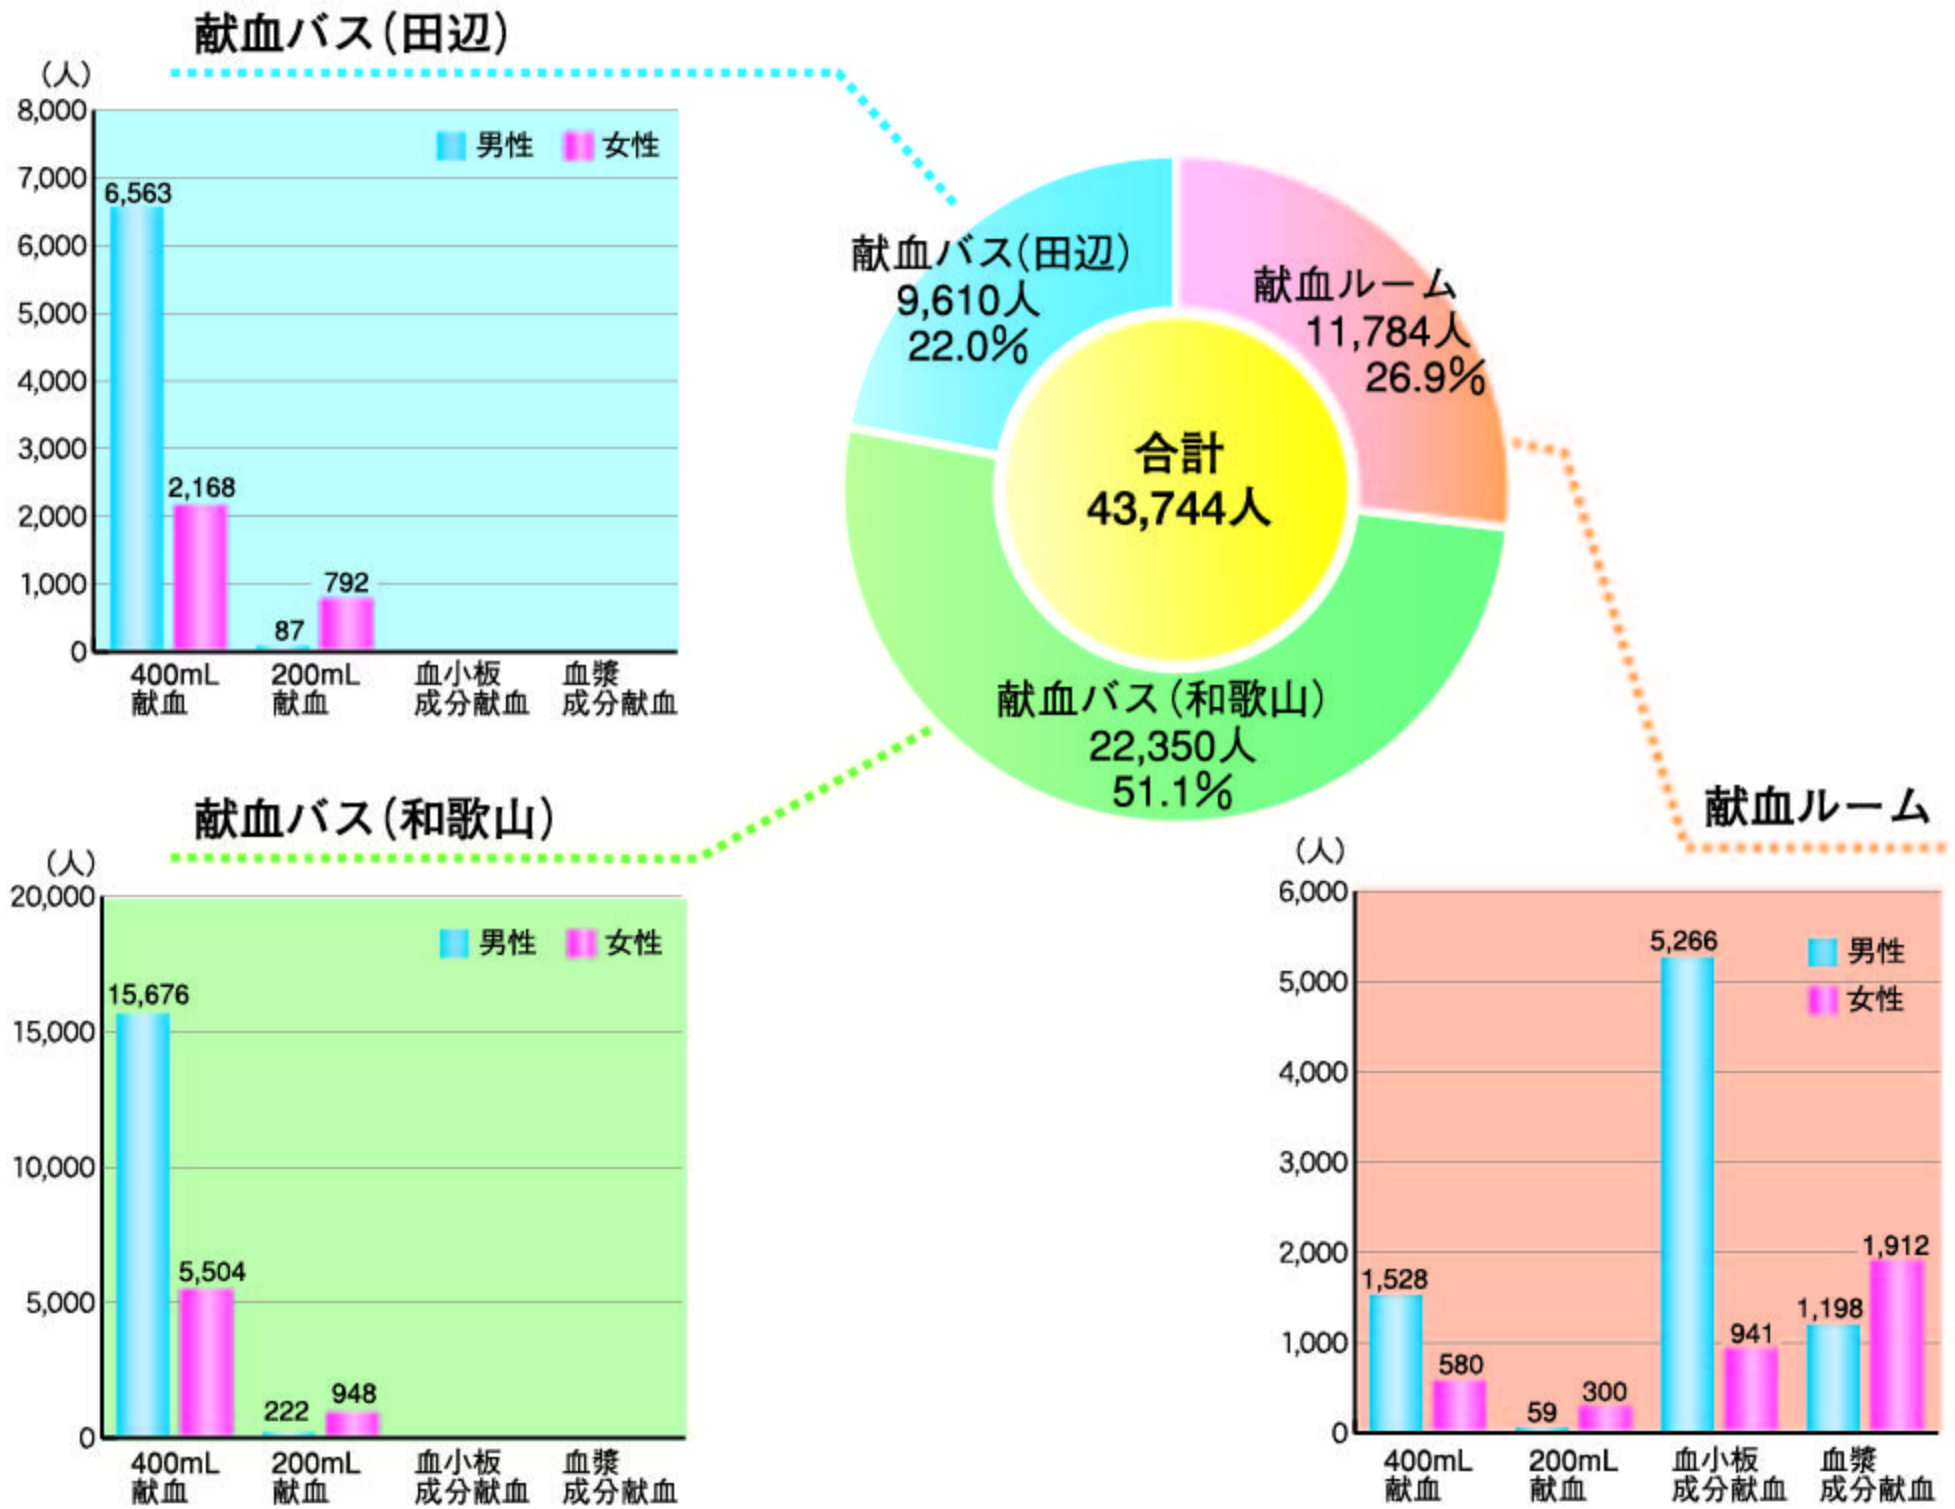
献血バス(田辺)

(人)
8,000
7,000
6,000
5,000
4,000
3,000
2,000
1,000
0

男性 女性

6,563
2,168
87
792

400mL献血
200mL献血
血小板成分献血
血漿成分献血

献血バス(田辺)
9,610人
22.0%

献血ルーム
11,784人
26.9%

合計
43,744人

献血バス(和歌山)
22,350人
51.1%

献血バス(和歌山)

(人)
20,000
15,000
10,000
5,000
0

男性 女性

15,676
5,504
222
948

400mL献血
200mL献血
血小板成分献血
血漿成分献血

献血ルーム

(人)
6,000
5,000
4,000
3,000
2,000
1,000
0

男性
女性

1,528
580
59
300
5,266
941
1,198
1,912

400mL献血
200mL献血
血小板成分献血
血漿成分献血